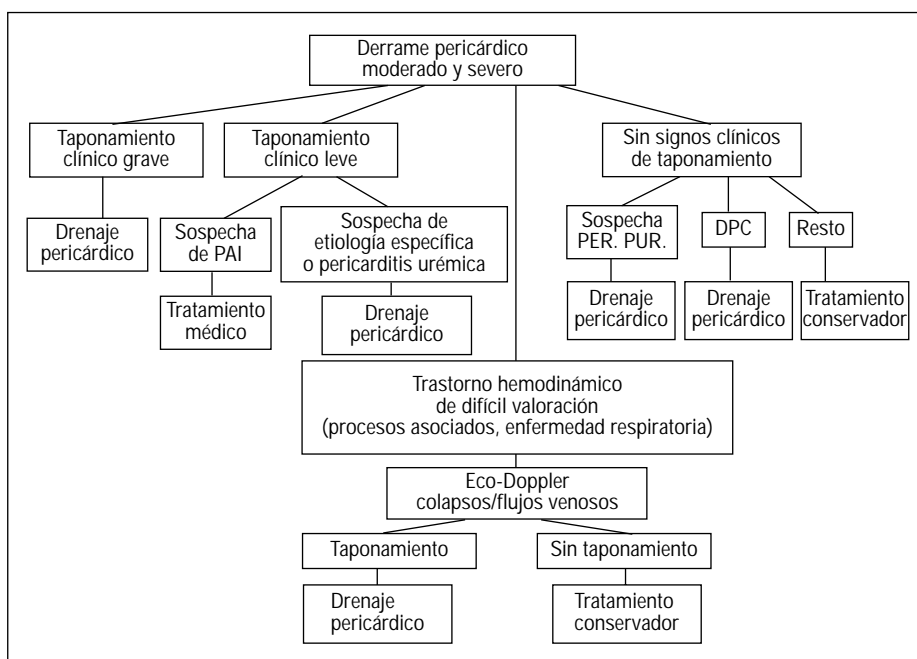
Derrame pericárdico moderado y severo

Taponamiento clínico grave

Drenaje pericárdico

Taponamiento clínico leve

Sospecha de PAI

Tratamiento médico

Sospecha de etiología específica o pericarditis urémica

Drenaje pericárdico

Sin signos clínicos de taponamiento

Sospecha PER. PUR.

Drenaje pericárdico

DPC

Drenaje pericárdico

Resto

Tratamiento conservador

Trastorno hemodinámico de difícil valoración (procesos asociados, enfermedad respiratoria)

Eco-Doppler colapsos/flujos venosos

Taponamiento

Drenaje pericárdico

Sin taponamiento

Tratamiento conservador